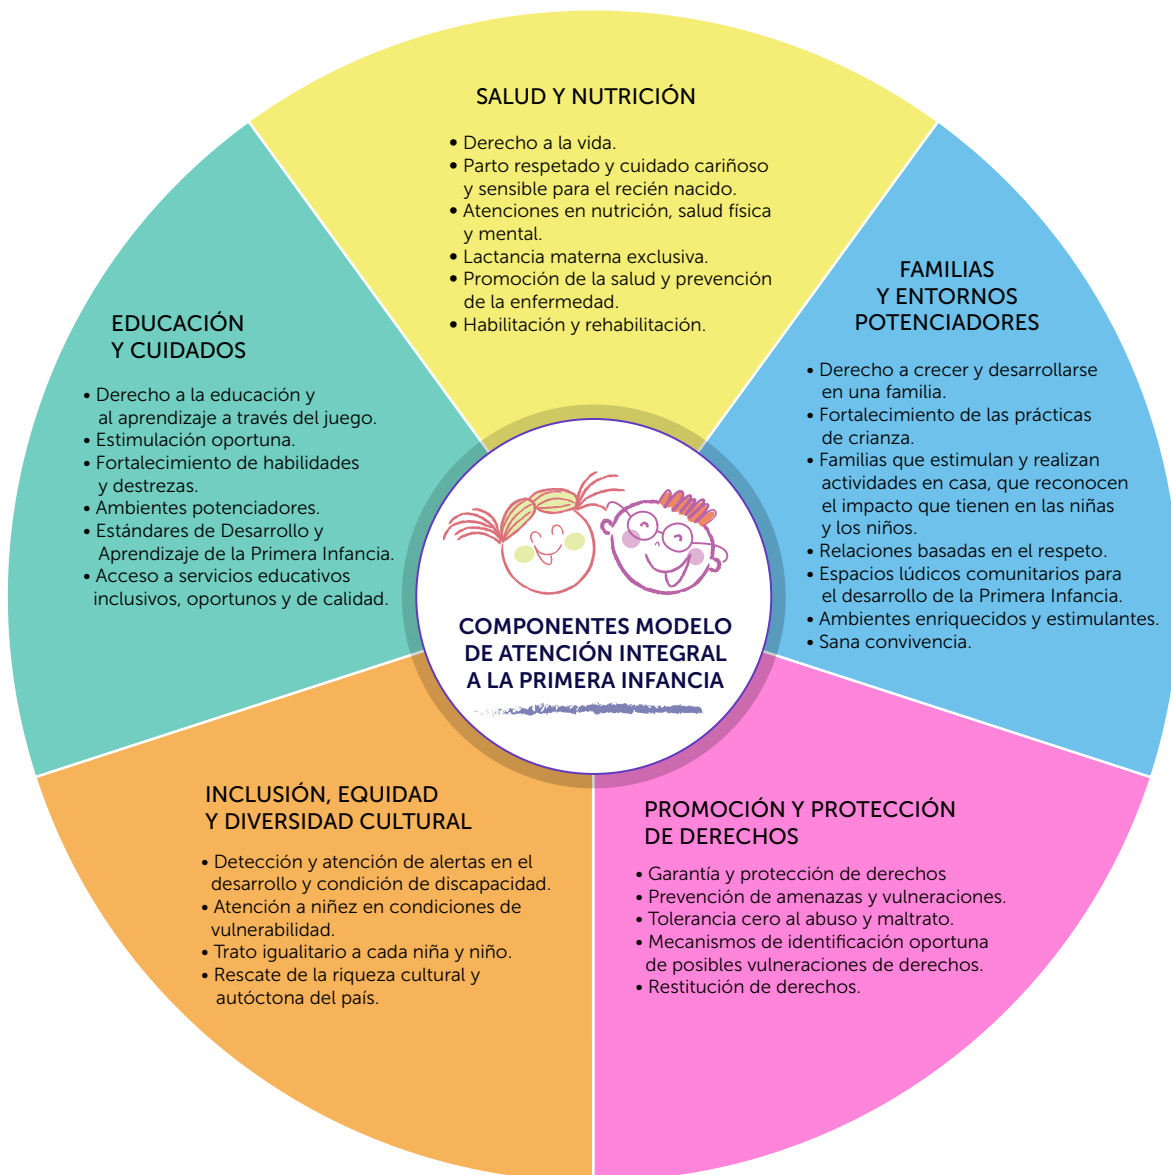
SALUD Y NUTRICIÓN

• Derecho a la vida.
• Parto respetado y cuidado cariñoso y sensible para el recién nacido.
• Atenciones en nutrición, salud física y mental.
• Lactancia materna exclusiva.
• Promoción de la salud y prevención de la enfermedad.
• Habilitación y rehabilitación.

FAMILIAS Y ENTORNOS POTENCIADORES

• Derecho a crecer y desarrollarse en una familia.
• Fortalecimiento de las prácticas de crianza.
• Familias que estimulan y realizan actividades en casa, que reconocen el impacto que tienen en las niñas y los niños.
• Relaciones basadas en el respeto.
• Espacios lúdicos comunitarios para el desarrollo de la Primera Infancia.
• Ambientes enriquecidos y estimulantes.
• Sana convivencia.

PROMOCIÓN Y PROTECCIÓN DE DERECHOS

• Garantía y protección de derechos
• Prevención de amenazas y vulneraciones.
• Tolerancia cero al abuso y maltrato.
• Mecanismos de identificación oportuna de posibles vulneraciones de derechos.
• Restitución de derechos.

INCLUSIÓN, EQUIDAD Y DIVERSIDAD CULTURAL

• Detección y atención de alertas en el desarrollo y condición de discapacidad.
• Atención a niñez en condiciones de vulnerabilidad.
• Trato igualitario a cada niña y niño.
• Rescate de la riqueza cultural y autóctona del país.

EDUCACIÓN Y CUIDADOS

• Derecho a la educación y al aprendizaje a través del juego.
• Estimulación oportuna.
• Fortalecimiento de habilidades y destrezas.
• Ambientes potenciadores.
• Estándares de Desarrollo y Aprendizaje de la Primera Infancia.
• Acceso a servicios educativos inclusivos, oportunos y de calidad.

COMPONENTES MODELO DE ATENCIÓN INTEGRAL A LA PRIMERA INFANCIA